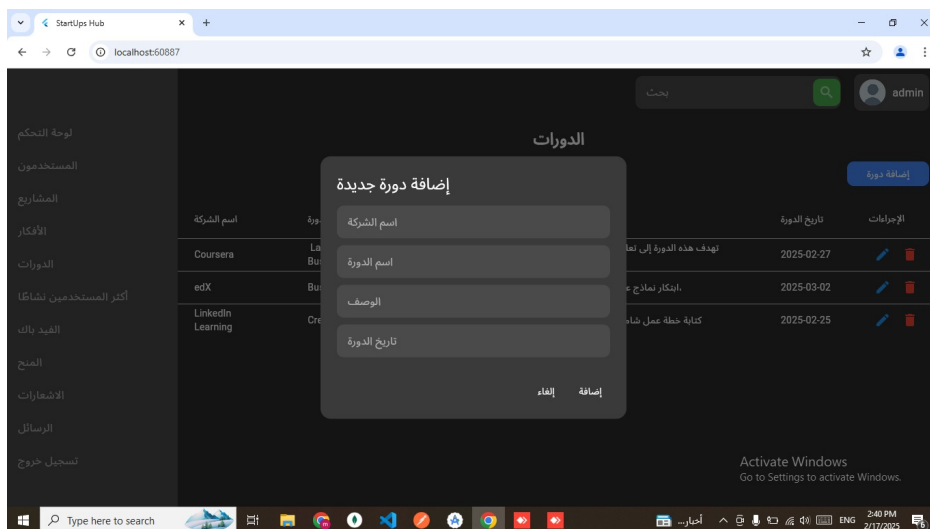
StartUps Hub
localhost:60887

بحث
admin

لوحة التحكم
المستخدمون
المشاريع
الأفكار
الدورات
أكثر المستخدمين نشاطا
الفيد باك
المنح
الاشعارات
الرسائل
تسجيل خروج

الدورات
إضافة دورة

| اسم الشركة | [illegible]ورة | | تاريخ الدورة | الإجراءات |
|---|---|---|---|---|
| Coursera | La Bu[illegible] | تهدف هذه الدورة إلى تعا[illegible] | 2025-02-27 | |
| edX | Bu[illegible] | .ابتكار نماذج ع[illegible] | 2025-03-02 | |
| LinkedIn Learning | Cre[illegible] | كتابة خطة عمل شا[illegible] | 2025-02-25 | |

إضافة دورة جديدة
اسم الشركة
اسم الدورة
الوصف
تاريخ الدورة
إلغاء
إضافة

Activate Windows
Go to Settings to activate Windows.

Type here to search
أخبار...
ENG
2:40 PM
2/17/2025